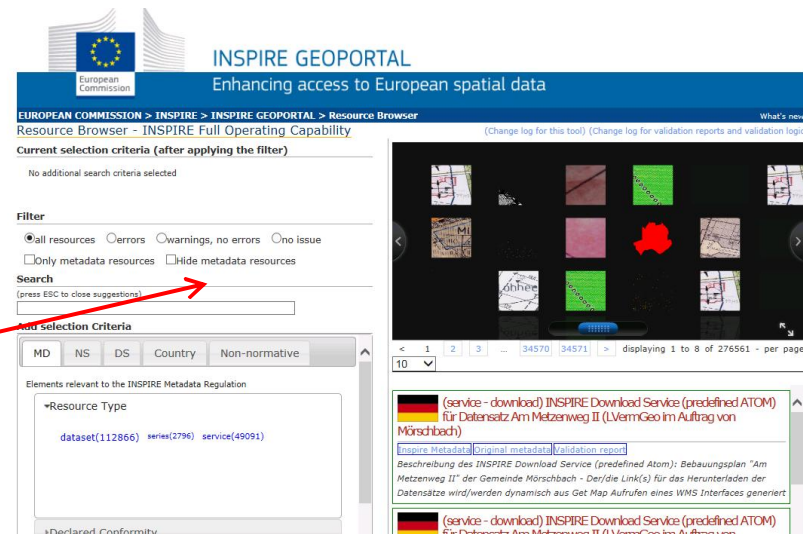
European Commission

INSPIRE GEOPORTAL

Enhancing access to European spatial data

EUROPEAN COMMISSION > INSPIRE > INSPIRE GEOPORTAL > Resource Browser

What's new

Resource Browser - INSPIRE Full Operating Capability

(Change log for this tool) (Change log for validation reports and validation logic

Current selection criteria (after applying the filter)

No additional search criteria selected

Filter

all resources errors warnings, no errors no issue

Only metadata resources Hide metadata resources

Search

(press ESC to close suggestions)

Add selection Criteria

MD NS DS Country Non-normative

Elements relevant to the INSPIRE Metadata Regulation

Resource Type

dataset(112866) series(2796) service(49091)

Declared Conformity

< 1 2 3 ... 34570 34571 > displaying 1 to 8 of 276561 - per page

10

(service - download) INSPIRE Download Service (predefined ATOM) für Datensatz Am Metzenweg II (LVermGeo im Auftrag von Mörschbach)

Inspire Metadata Original metadata Validation report

Beschreibung des INSPIRE Download Service (predefined Atom): Bebauungsplan "Am Metzenweg II" der Gemeinde Mörschbach - Der/die Link(s) für das Herunterladen der Datensätze wird/werden dynamisch aus Get Map Aufrufen eines WMS Interfaces generiert

(service - download) INSPIRE Download Service (predefined ATOM) für Datensatz Am Metzenweg II (LVermGeo im Auftrag von